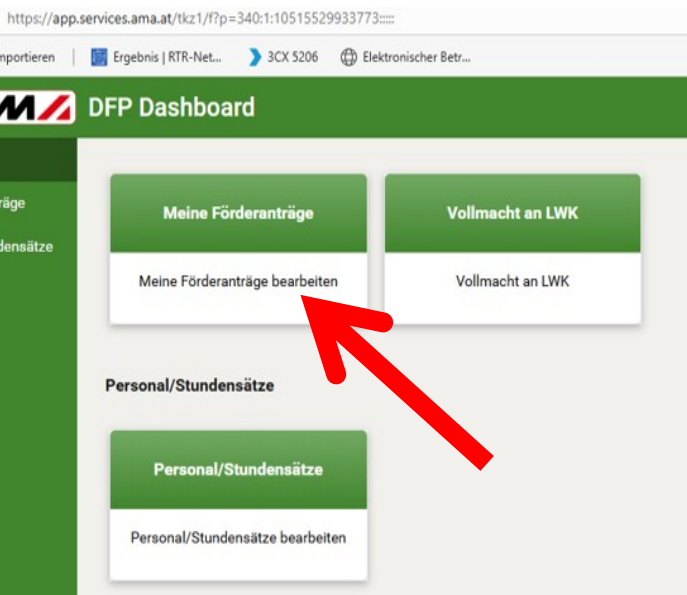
https://app.services.ama.at/tkz1/f?p=340:1:10515529933773:::::

nportieren | Ergebnis | RTR-Net... 3CX 5206 Elektronischer Betr...

MA DFP Dashboard

räge
ndensätze

Meine Förderanträge

Meine Förderanträge bearbeiten

Vollmacht an LWK

Vollmacht an LWK

Personal/Stundensätze

Personal/Stundensätze

Personal/Stundensätze bearbeiten